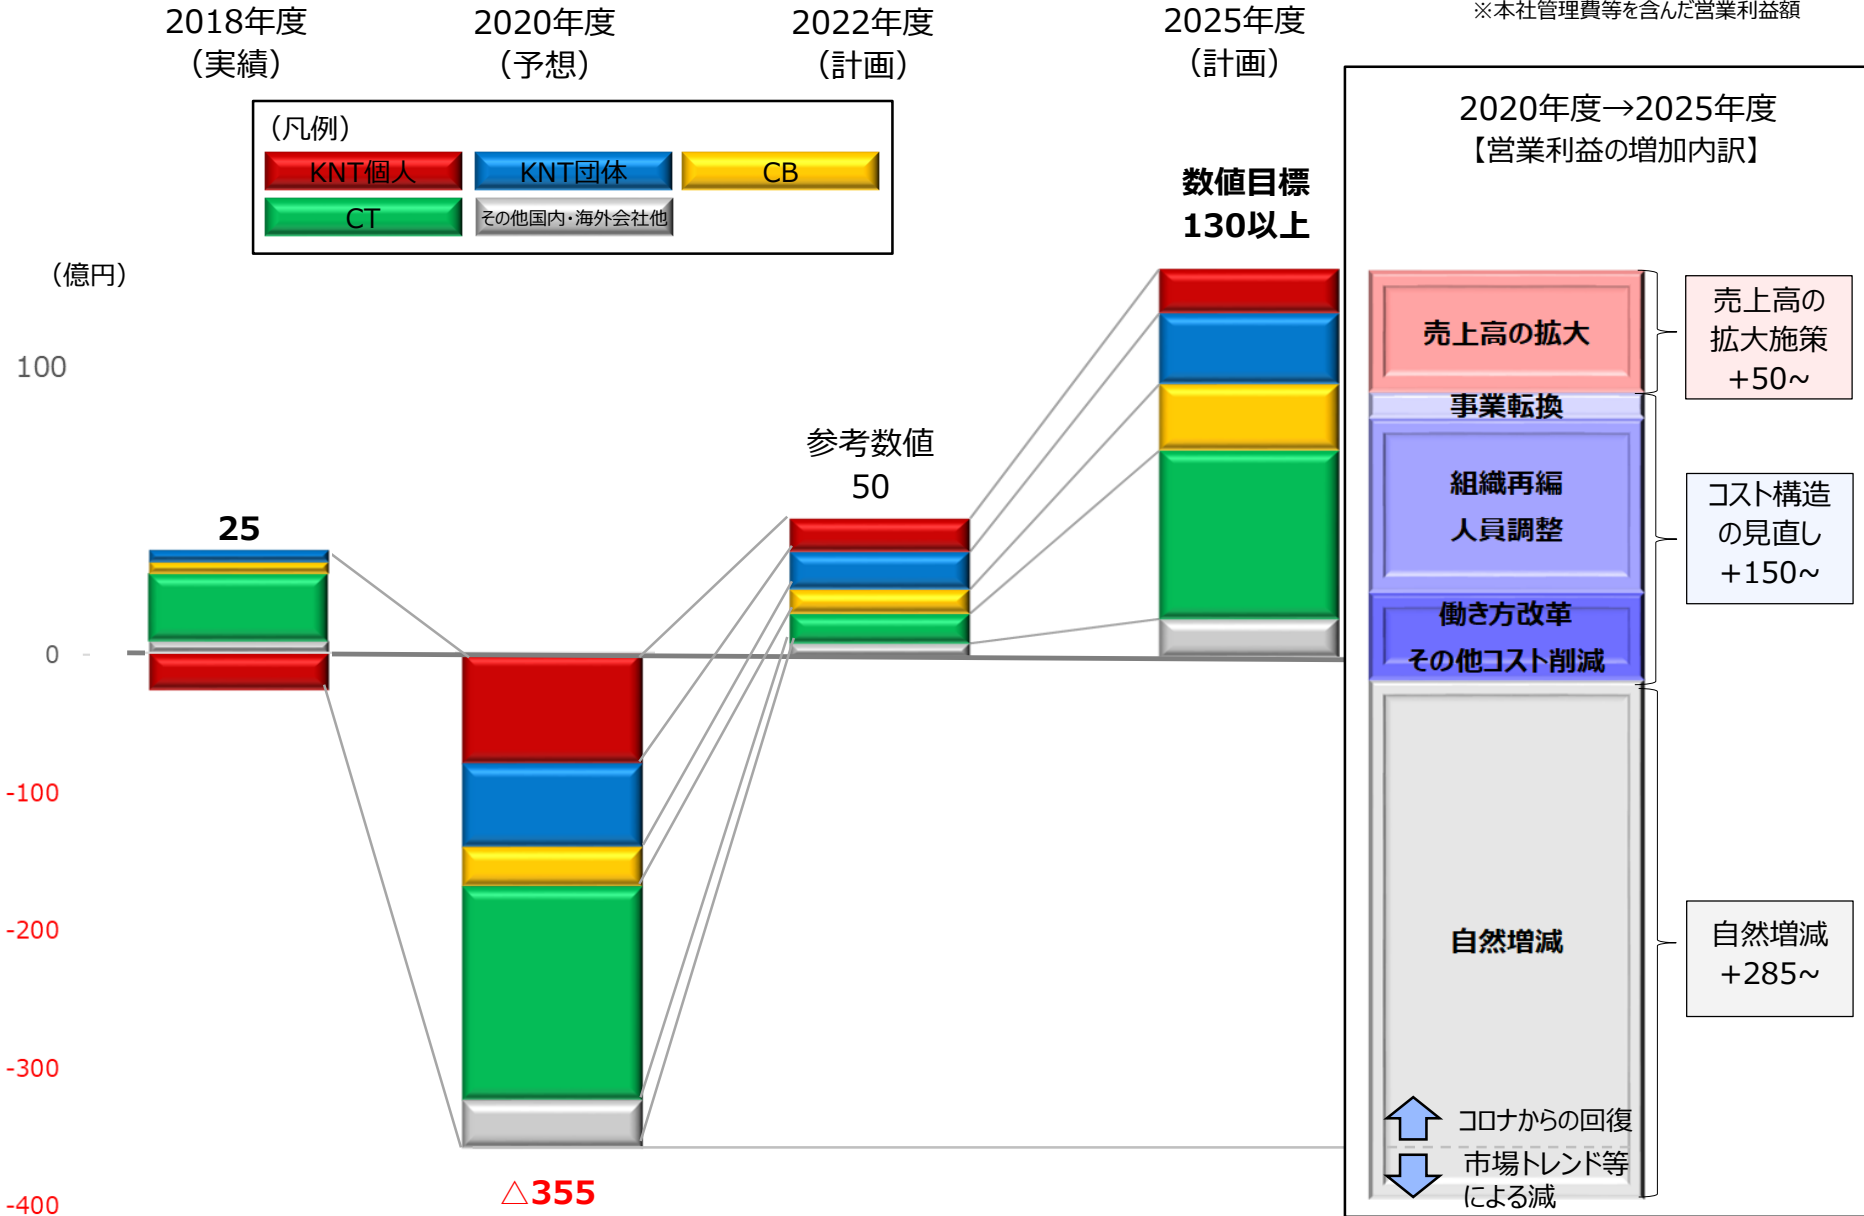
2018年度
（実績）

2020年度
（予想）

2022年度
（計画）

2025年度
（計画）

※本社管理費等を含んだ営業利益額

（凡例）
KNT個人
KNT団体
CB
CT
その他国内・海外会社他

（億円）

100
0
-100
-200
-300
-400

25

△355

参考数値
50

数値目標
130以上

2020年度→2025年度
【営業利益の増加内訳】

売上高の拡大
事業転換
組織再編
人員調整
働き方改革
その他コスト削減
自然増減
コロナからの回復
市場トレンド等による減

売上高の拡大施策
+50~

コスト構造の見直し
+150~

自然増減
+285~